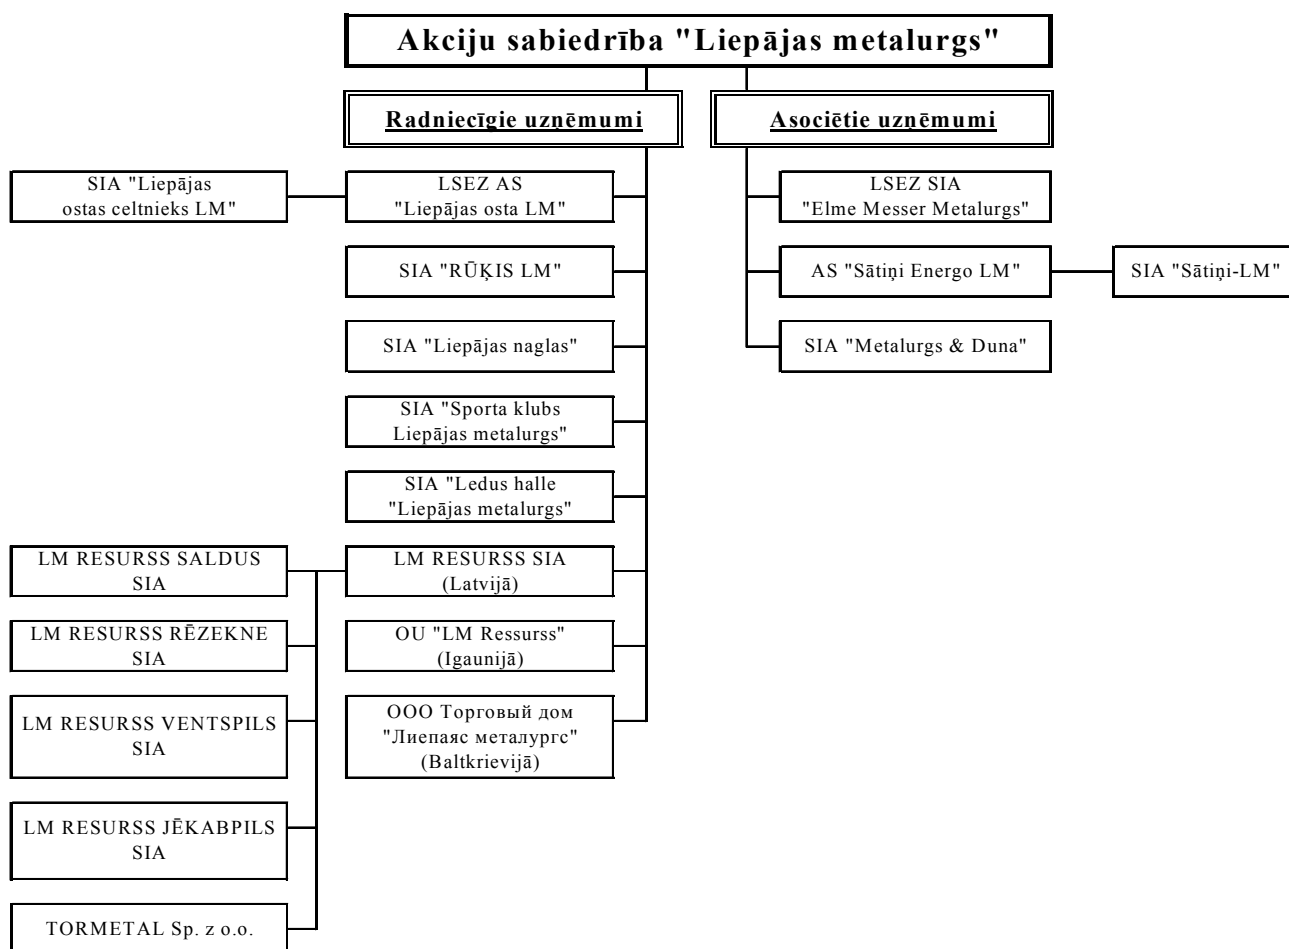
Akciju sabiedrība "Liepājas metalurgs"

Radniecīgie uzņēmumi

Asociētie uzņēmumi

SIA "Liepājas ostas celtnieks LM"

LSEZ AS "Liepājas osta LM"

SIA "RŪĶIS LM"

SIA "Liepājas naglas"

SIA "Sporta klubs Liepājas metalurgs"

SIA "Ledus halle "Liepājas metalurgs"

LM RESURSS SIA (Latvijā)

OU "LM Ressurss" (Igaunijā)

OOO Торговый дом "Лиепаяс металургс" (Baltkrievijā)

LM RESURSS SALDUS SIA

LM RESURSS RĒZEKNE SIA

LM RESURSS VENTSPILS SIA

LM RESURSS JĒKABPILS SIA

TORMETAL Sp. z o.o.

LSEZ SIA "Elme Messer Metalurgs"

AS "Sātiņi Energo LM"

SIA "Sātiņi-LM"

SIA "Metalurgs & Duna"